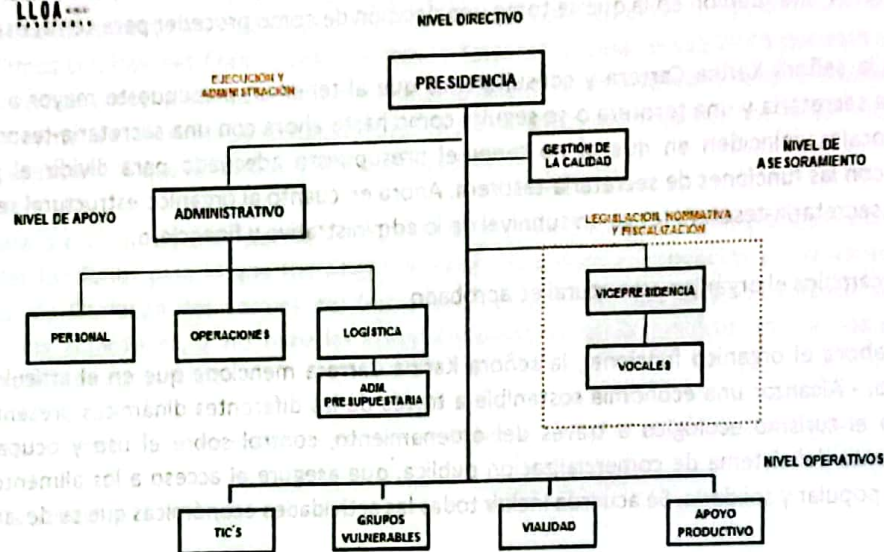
LLOA

NIVEL DIRECTIVO

EJECUCIÓN Y ADMINISTRACIÓN

PRESIDENCIA

GESTIÓN DE LA CALIDAD

NIVEL DE ASESORAMIENTO

NIVEL DE APOYO

ADMINISTRATIVO

LEGISLACIÓN NORMATIVA Y FISCALIZACIÓN

VICEPRESIDENCIA

VOCALES

PERSONAL

OPERACIONES

LOGÍSTICA

ADM. PRESUPUESTARIA

NIVEL OPERATIVOS

TIC'S

GRUPOS VULNERABLES

VIALIDAD

APOYO PRODUCTIVO